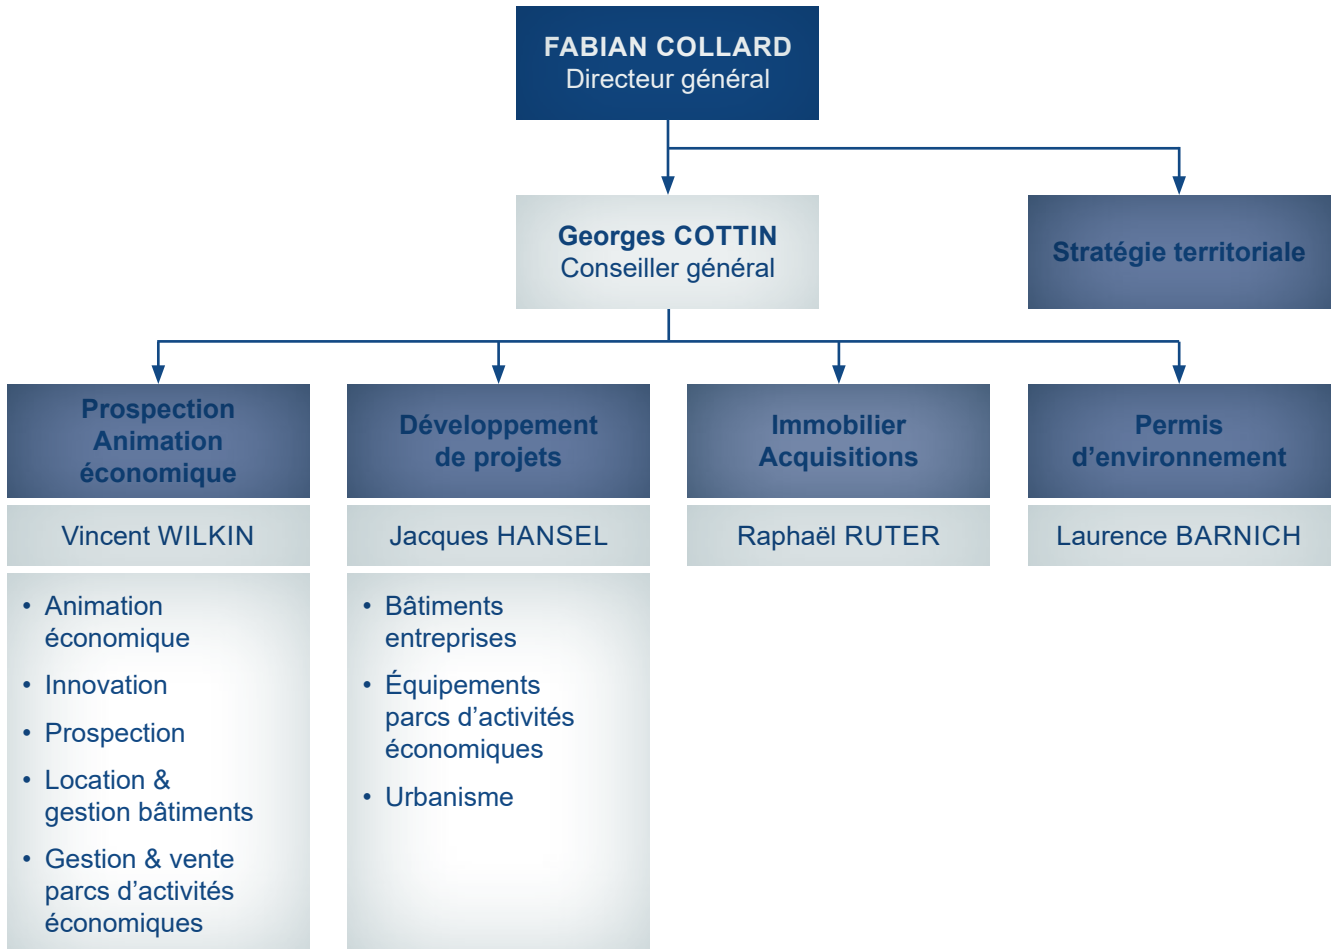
FABIAN COLLARD
Directeur général

Georges COTTIN
Conseiller général

Stratégie territoriale

Prospection Animation économique

Vincent WILKIN

• Animation économique
• Innovation
• Prospection
• Location & gestion bâtiments
• Gestion & vente parcs d'activités économiques

Développement de projets

Jacques HANSEL

• Bâtiments entreprises
• Équipements parcs d'activités économiques
• Urbanisme

Immobilier Acquisitions

Raphaël RUTER

Permis d'environnement

Laurence BARNICH